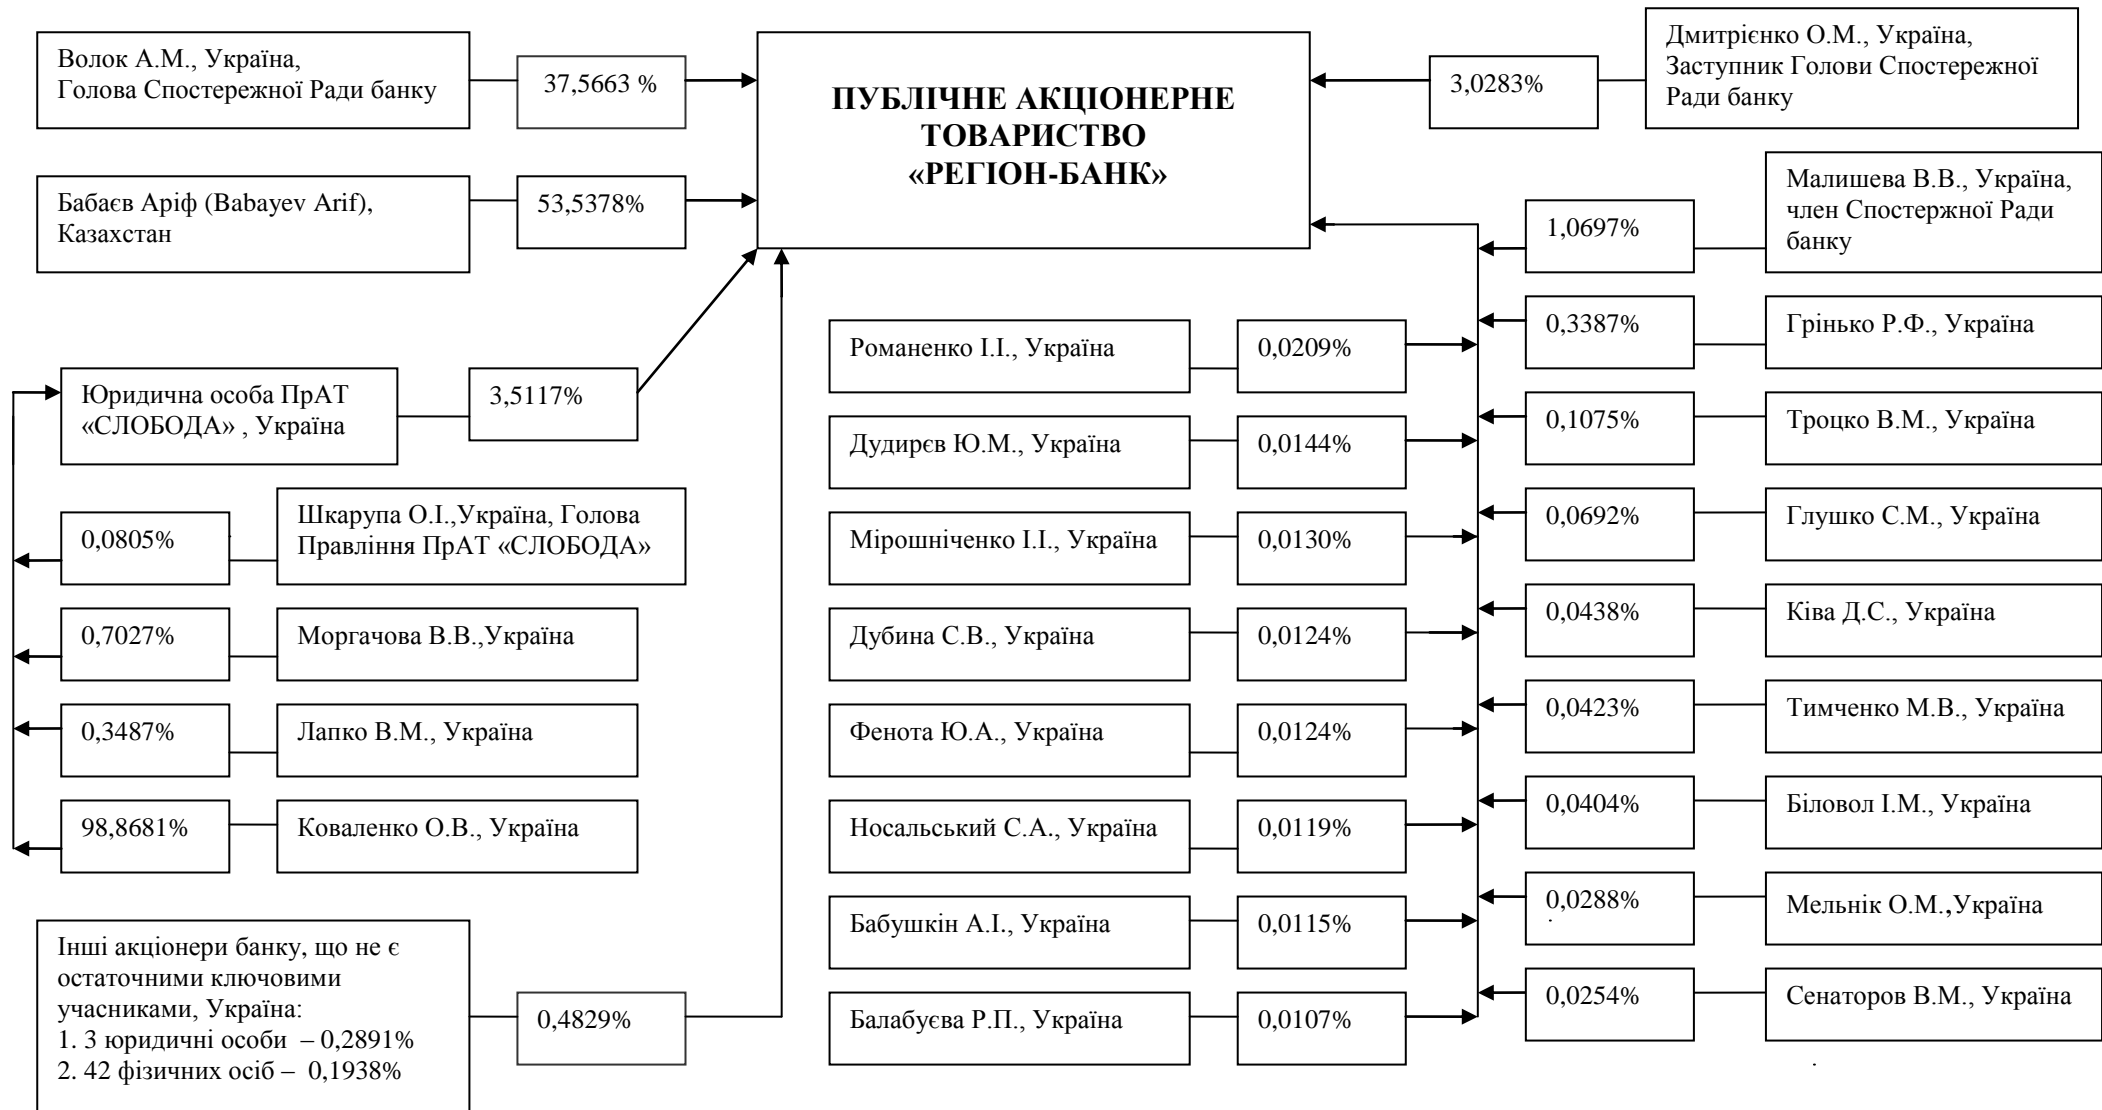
Волок А.М., Україна, Голова Спостережної Ради банку

37,5663 %

ПУБЛІЧНЕ АКЦІОНЕРНЕ ТОВАРИСТВО «РЕГІОН-БАНК»

3,0283%

Дмитрієнко О.М., Україна, Заступник Голови Спостережної Ради банку

Бабаєв Аріф (Babayev Arif), Казахстан

53,5378%

1,0697%

Малишева В.В., Україна, член Спостержної Ради банку

Романенко І.І., Україна

0,0209%

0,3387%

Грінько Р.Ф., Україна

Юридична особа ПрАТ «СЛОБОДА» , Україна

3,5117%

Дудирєв Ю.М., Україна

0,0144%

0,1075%

Троцко В.М., Україна

0,0805%

Шкарупа О.І.,Україна, Голова Правління ПрАТ «СЛОБОДА»

Мірошніченко І.І., Україна

0,0130%

0,0692%

Глушко С.М., Україна

0,7027%

Моргачова В.В.,Україна

Дубина С.В., Україна

0,0124%

0,0438%

Ківа Д.С., Україна

0,3487%

Лапко В.М., Україна

Фенота Ю.А., Україна

0,0124%

0,0423%

Тимченко М.В., Україна

98,8681%

Коваленко О.В., Україна

Носальський С.А., Україна

0,0119%

0,0404%

Біловол І.М., Україна

Бабушкін А.І., Україна

0,0115%

0,0288%

Мельнік О.М.,Україна

Інші акціонери банку, що не є остаточними ключовими учасниками, Україна:
1. 3 юридичні особи – 0,2891%
2. 42 фізичних осіб – 0,1938%

0,4829%

Балабуєва Р.П., Україна

0,0107%

0,0254%

Сенаторов В.М., Україна